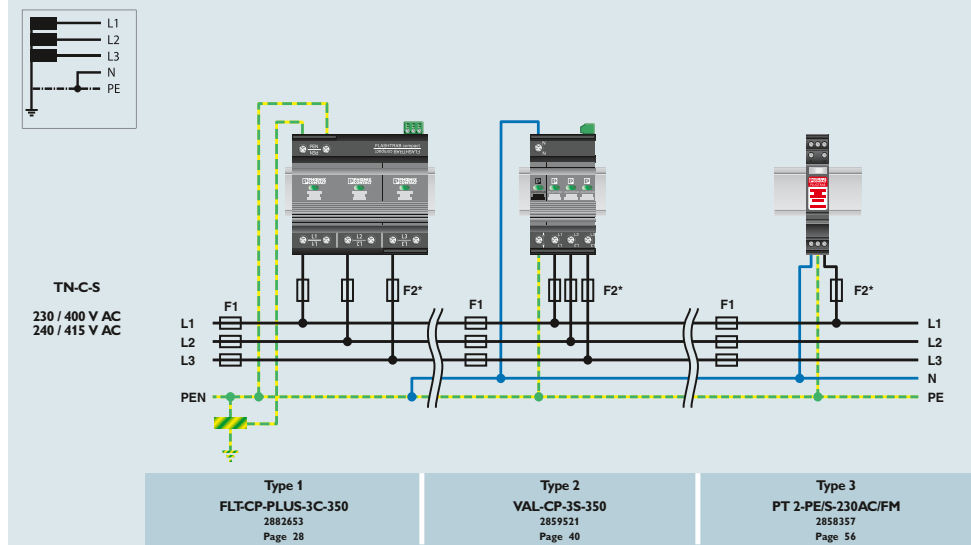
L1
L2
L3
N
PE

TN-C-S

230 / 400 V AC
240 / 415 V AC

F1
F2*
F1
F2*
F1
F2*

L1
L2
L3
PEN

L1
L2
L3
N
PE

| Type 1 | Type 2 | Type 3 |
|---|---|---|
| FLT-CP-PLUS-3C-350 | VAL-CP-3S-350 | PT 2-PE/S-230AC/FM |
| 2882653 | 2859521 | 2858357 |
| Page 28 | Page 40 | Page 56 |